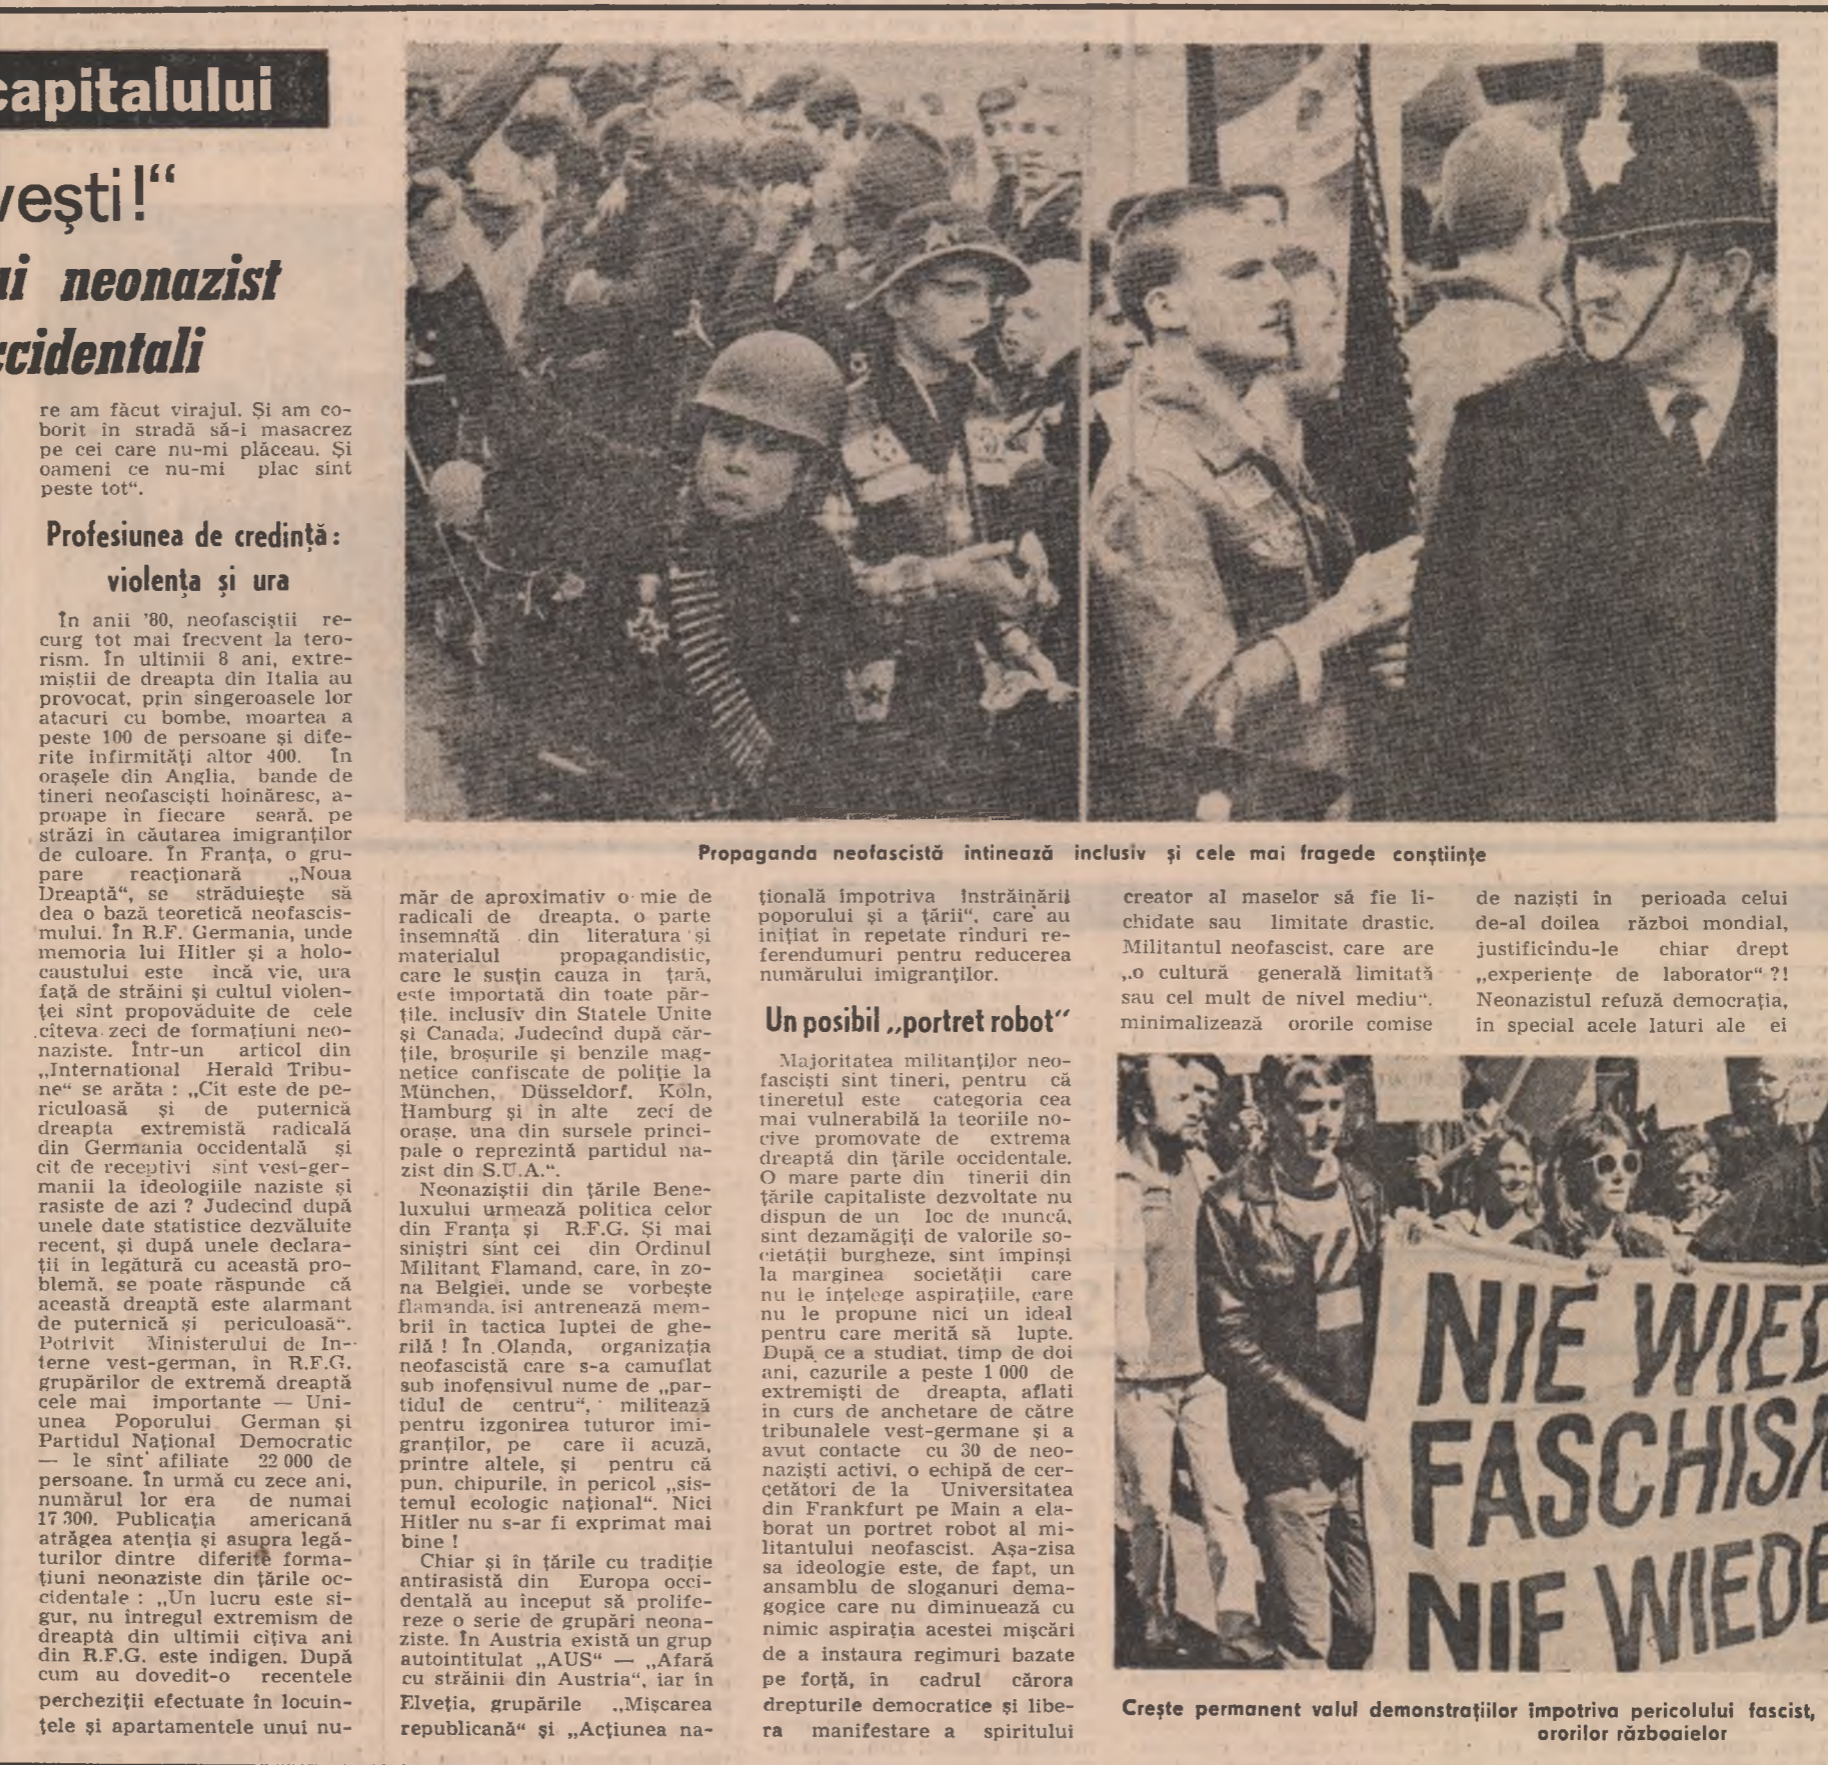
capitalului

vești!"

ui neonazist

ccidentali

re am făcut virajul. Și am coborit in stradă să-i masacrez pe cei care nu-mi plăceau. Și oameni ce nu-mi plac sint peste tot".

Profesiunea de credință: violența și ura

În anii '80, neofasciștii recurg tot mai frecvent la terorism. În ultimii 8 ani, extremiștii de dreapta din Italia au provocat, prin singeroasele lor atacuri cu bombe, moartea a peste 100 de persoane și diferite infirmități altor 400. În orașele din Anglia, bande de tineri neofasciști hoinăresc, aproape in fiecare seară, pe străzi in căutarea imigranților de culoare. În Franța, o grupare reacționară „Noua Dreaptă", se străduiește să dea o bază teoretică neofascismului. În R.F. Germania, unde memoria lui Hitler și a holocaustului este încă vie, ura față de străini și cultul violenței sint propovăduite de cele citeva zeci de formațiuni neonaziste. Într-un articol din „International Herald Tribune" se arăta : „Cit este de periculoasă și de puternică dreapta extremistă radicală din Germania occidentală și cit de receptivi sint vest-germanii la ideologiile naziste și rasiste de azi ? Judecind după unele date statistice dezvăluite recent, și după unele declarații in legătură cu această problemă, se poate răspunde că această dreaptă este alarmant de puternică și periculoasă". Potrivit Ministerului de Interne vest-german, in R.F.G. grupărilor de extremă dreaptă cele mai importante — Uniunea Poporului German și Partidul Național Democratic — le sint afiliate 22 000 de persoane. În urmă cu zece ani, numărul lor era de numai 17 300. Publicația americană atrăgea atenția și asupra legăturilor dintre diferite formațiuni neonaziste din țările occidentale : „Un lucru este sigur, nu intregul extremism de dreaptă din ultimii citiva ani din R.F.G. este indigen. După cum au dovedit-o recentele percheziții efectuate in locuințele și apartamentele unui număr de aproximativ o mie de radicali de dreapta, o parte insemnată din literatura și materialul propagandistic, care le susțin cauza in țară, este importată din toate părțile, inclusiv din Statele Unite și Canada. Judecind după cărțile, broșurile și benzile magnetice confiscate de poliție la München, Düsseldorf, Köln, Hamburg și in alte zeci de orașe, una din sursele principale o reprezintă partidul nazist din S.U.A.".

Neonaziștii din țările Beneluxului urmează politica celor din Franța și R.F.G. Și mai sinistri sint cei din Ordinul Militant Flamand, care, in zona Belgiei, unde se vorbește flamanda, iși antrenează membrii in tactica luptei de gherilă ! În Olanda, organizația neofascistă care s-a camuflat sub inofensivul nume de „partidul de centru", militează pentru izgonirea tuturor imigranților, pe care ii acuză, printre altele, și pentru că pun, chipurile, in pericol „sistemul ecologic național". Nici Hitler nu s-ar fi exprimat mai bine !

Chiar și in țările cu tradiție antirasistă din Europa occidentală au inceput să prolifereze o serie de grupări neonaziste. În Austria există un grup autointitulat „AUS" — „Afară cu străinii din Austria", iar in Elveția, grupările „Mișcarea republicană" și „Acțiunea națională impotriva înstrăinării poporului și a țării", care au inițiat in repetate rinduri referendumuri pentru reducerea numărului imigranților.

Un posibil „portret robot"

Majoritatea militanților neofasciști sint tineri, pentru că tineretul este categoria cea mai vulnerabilă la teoriile nocive promovate de extrema dreaptă din țările occidentale. O mare parte din tinerii din țările capitaliste dezvoltate nu dispun de un loc de muncă, sint dezamăgiți de valorile societății burgheze, sint impinși la marginea societății care nu le intelege aspirațiile, care nu le propune nici un ideal pentru care merită să lupte. După ce a studiat, timp de doi ani, cazurile a peste 1 000 de extremiști de dreapta, aflati in curs de anchetare de către tribunalele vest-germane și a avut contacte cu 30 de neonaziști activi, o echipă de cercetători de la Universitatea din Frankfurt pe Main a elaborat un portret robot al militantului neofascist. Așa-zisa sa ideologie este, de fapt, un ansamblu de sloganuri demagogice care nu diminuează cu nimic aspirația acestei mișcări de a instaura regimuri bazate pe forță, in cadrul cărora drepturile democratice și libera manifestare a spiritului creator al maselor să fie lichidate sau limitate drastic. Militantul neofascist, care are „o cultură generală limitată sau cel mult de nivel mediu", minimalizează ororile comise de naziști in perioada celui de-al doilea război mondial, justificindu-le chiar drept „experiențe de laborator" ?! Neonazistul refuză democrația, in special acele laturi ale ei

Propaganda neofascistă intinează inclusiv și cele mai fragede conștiințe

NIE WIED
FASCHISM
NIE WIEDE

Crește permanent valul demonstrațiilor impotriva pericolului fascist, ororilor războaielor